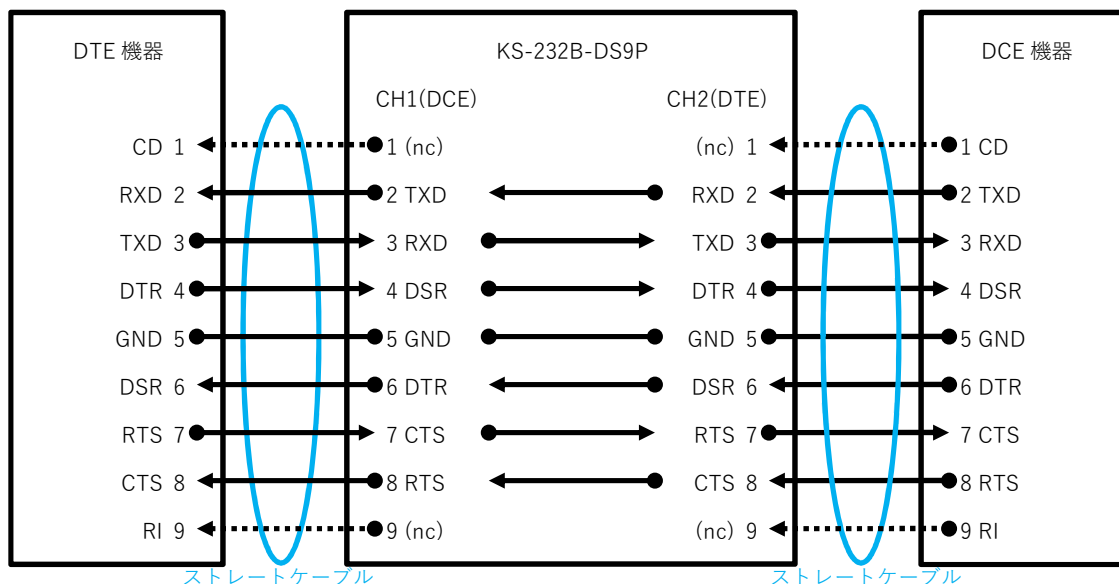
DTE 機器

CD 1
RXD 2
TXD 3
DTR 4
GND 5
DSR 6
RTS 7
CTS 8
RI 9

KS-232B-DS9P

CH1(DCE)

1 (nc)
2 TXD
3 RXD
4 DSR
5 GND
6 DTR
7 CTS
8 RTS
9 (nc)

CH2(DTE)

(nc) 1
RXD 2
TXD 3
DTR 4
GND 5
DSR 6
RTS 7
CTS 8
(nc) 9

DCE 機器

1 CD
2 TXD
3 RXD
4 DSR
5 GND
6 DTR
7 CTS
8 RTS
9 RI

ストレートケーブル

ストレートケーブル